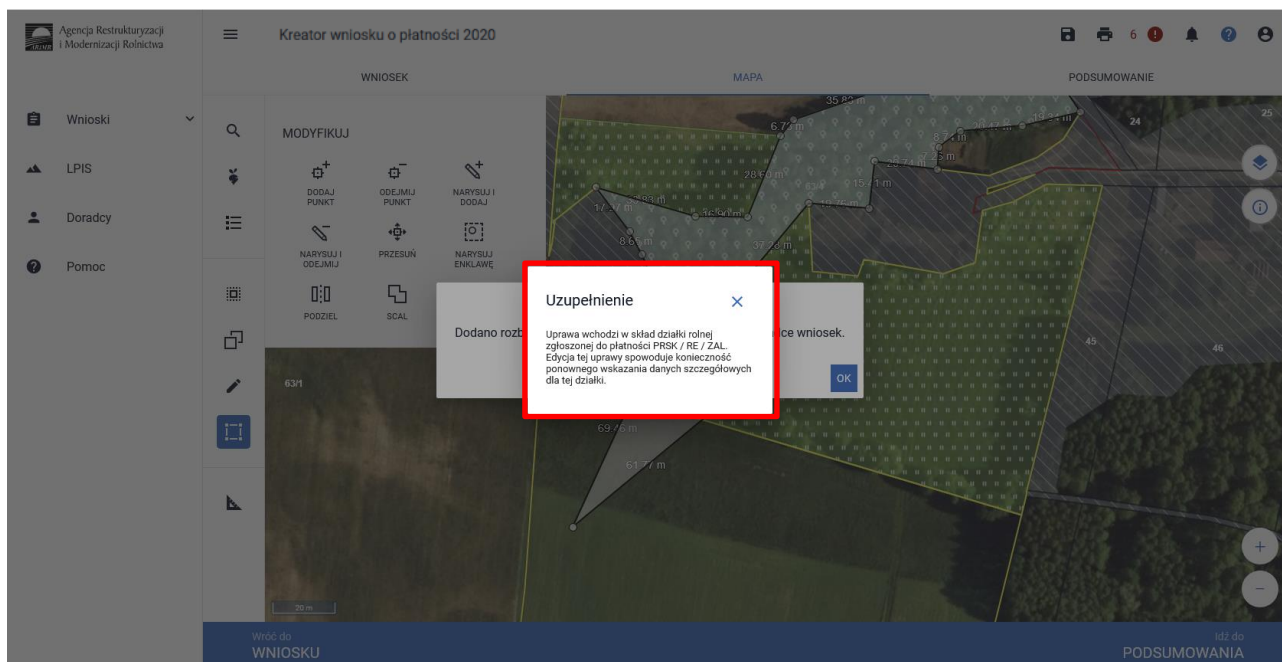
Agencja Restrukturyzacji i Modernizacji Rolnictwa

Kreator wniosku o płatności 2020

6

WNIOSEK

MAPA

PODSUMOWANIE

Wnioski

LPIS

Doradcy

Pomoc

MODYFIKUJ

DODAJ PUNKT

ODEJMIJ PUNKT

NARYSUJ I DODAJ

NARYSUJ I ODEJMIJ

PRZESUŃ

NARYSUJ ENKLAWĘ

PODZIEL

SCAL

Dodano rozb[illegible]

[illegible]ce wniosek.

OK

Uzupełnienie

Uprawa wchodzi w skład działki rolnej zgłoszonej do płatności PRSK / RE / ZAL. Edycja tej uprawy spowoduje konieczność ponownego wskazania danych szczegółowych dla tej działki.

35.80 m

6.74 m

8.74 m

28.60 m

15.1 m

8.65 m

37.28 m

69.46 m

61.77 m

63/1

24

25

45

46

20 m

Wróć do
WNIOSKU

Idź do
PODSUMOWANIA